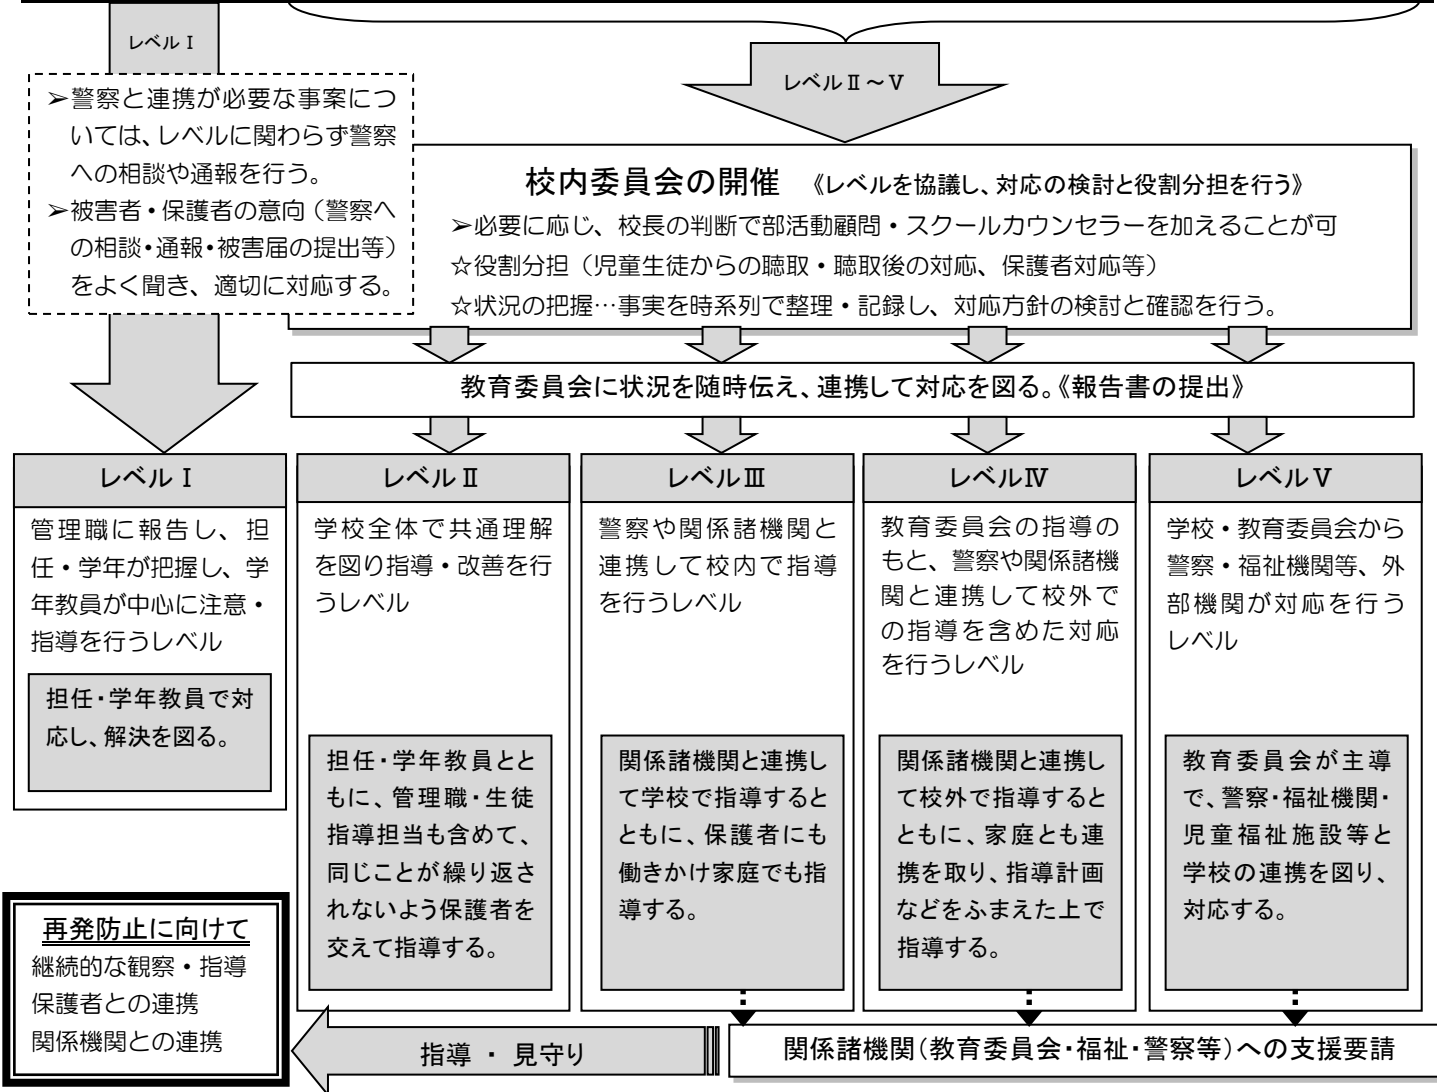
レベルⅠ

➢警察と連携が必要な事案については、レベルに関わらず警察への相談や通報を行う。
➢被害者・保護者の意向（警察への相談・通報・被害届の提出等）をよく聞き、適切に対応する。

レベルⅡ～Ⅴ

校内委員会の開催 《レベルを協議し、対応の検討と役割分担を行う》
➢必要に応じ、校長の判断で部活動顧問・スクールカウンセラーを加えることが可
☆役割分担（児童生徒からの聴取・聴取後の対応、保護者対応等）
☆状況の把握…事実を時系列で整理・記録し、対応方針の検討と確認を行う。

教育委員会に状況を随時伝え、連携して対応を図る。《報告書の提出》

| レベルⅠ | レベルⅡ | レベルⅢ | レベルⅣ | レベルⅤ |
|---|---|---|---|---|
| 管理職に報告し、担任・学年が把握し、学年教員が中心に注意・指導を行うレベル | 学校全体で共通理解を図り指導・改善を行うレベル | 警察や関係諸機関と連携して校内で指導を行うレベル | 教育委員会の指導のもと、警察や関係諸機関と連携して校外での指導を含めた対応を行うレベル | 学校・教育委員会から警察・福祉機関等、外部機関が対応を行うレベル |
| 担任・学年教員で対応し、解決を図る。 | 担任・学年教員とともに、管理職・生徒指導担当も含めて、同じことが繰り返されないよう保護者を交えて指導する。 | 関係諸機関と連携して学校で指導するとともに、保護者にも働きかけ家庭でも指導する。 | 関係諸機関と連携して校外で指導するとともに、家庭とも連携を取り、指導計画などをふまえた上で指導する。 | 教育委員会が主導で、警察・福祉機関・児童福祉施設等と学校の連携を図り、対応する。 |

再発防止に向けて
継続的な観察・指導
保護者との連携
関係機関との連携

指導 ・ 見守り

関係諸機関（教育委員会・福祉・警察等）への支援要請